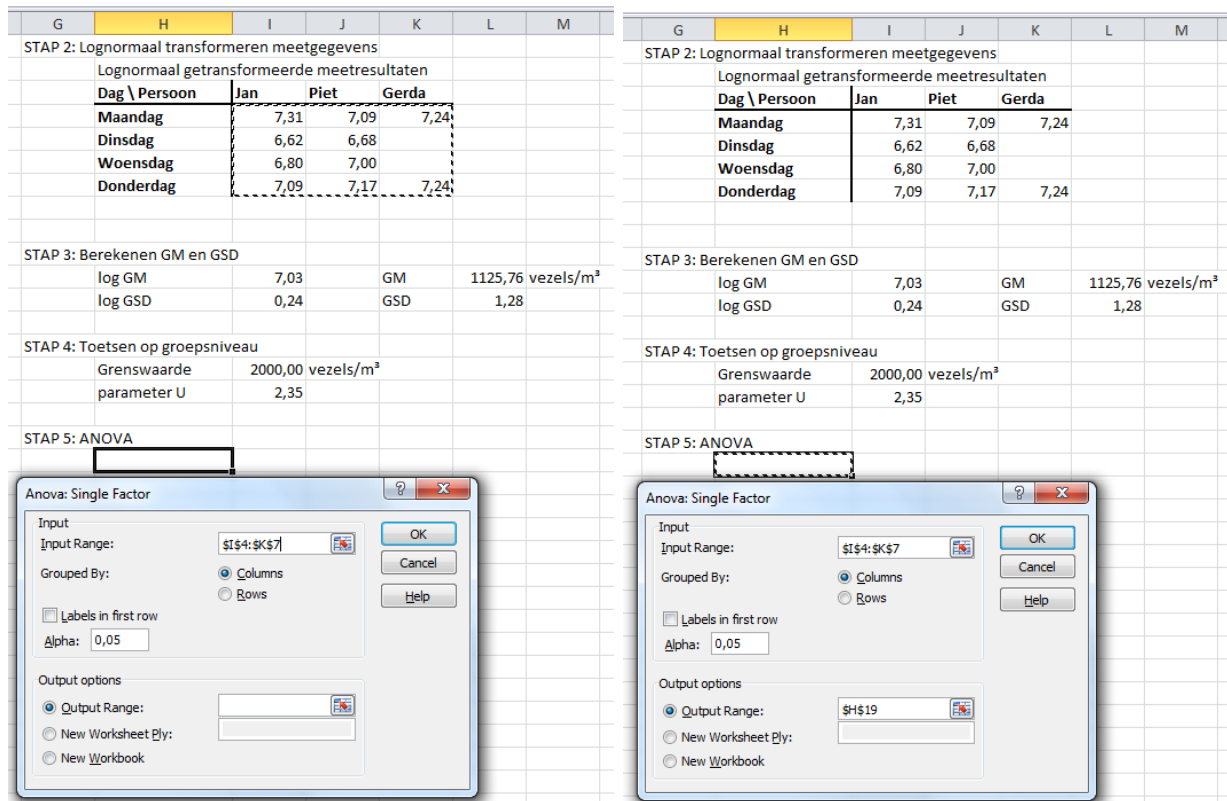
| G | H | I | J | K | L | M |
|---|---|---|---|---|---|---|

STAP 2: Lognormaal transformeren meetgegevens

Lognormaal getransformeerde meetresultaten

| Dag \ Persoon | Jan | Piet | Gerda |
|---|---|---|---|
| Maandag | 7,31 | 7,09 | 7,24 |
| Dinsdag | 6,62 | 6,68 | |
| Woensdag | 6,80 | 7,00 | |
| Donderdag | 7,09 | 7,17 | 7,24 |

STAP 3: Berekenen GM en GSD

log GM 7,03 GM 1125,76 vezels/m³

log GSD 0,24 GSD 1,28

STAP 4: Toetsen op groepsniveau

Grenswaarde 2000,00 vezels/m³

parameter U 2,35

STAP 5: ANOVA

Anova: Single Factor

Input

Input Range: $I$4:$K$7

Grouped By: Columns Rows

Labels in first row

Alpha: 0,05

OK

Cancel

Help

Output options

Output Range:

New Worksheet Ply:

New Workbook

| G | H | I | J | K | L | M |
|---|---|---|---|---|---|---|

STAP 2: Lognormaal transformeren meetgegevens

Lognormaal getransformeerde meetresultaten

| Dag \ Persoon | Jan | Piet | Gerda |
|---|---|---|---|
| Maandag | 7,31 | 7,09 | 7,24 |
| Dinsdag | 6,62 | 6,68 | |
| Woensdag | 6,80 | 7,00 | |
| Donderdag | 7,09 | 7,17 | 7,24 |

STAP 3: Berekenen GM en GSD

log GM 7,03 GM 1125,76 vezels/m³

log GSD 0,24 GSD 1,28

STAP 4: Toetsen op groepsniveau

Grenswaarde 2000,00 vezels/m³

parameter U 2,35

STAP 5: ANOVA

Anova: Single Factor

Input

Input Range: $I$4:$K$7

Grouped By: Columns Rows

Labels in first row

Alpha: 0,05

OK

Cancel

Help

Output options

Output Range: $H$19

New Worksheet Ply:

New Workbook